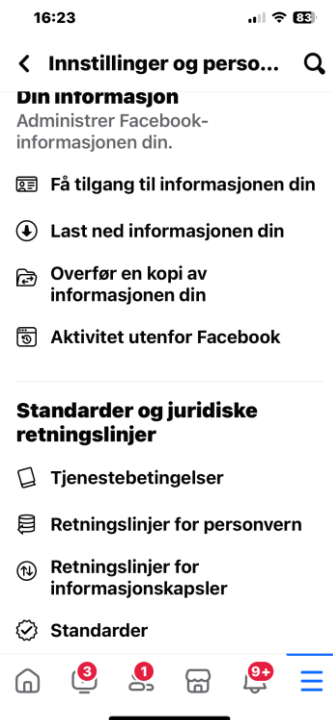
16:23

83

Innstillinger og perso...

Din informasjon

Administrer Facebook-informasjonen din.

Få tilgang til informasjonen din

Last ned informasjonen din

Overfør en kopi av informasjonen din

Aktivitet utenfor Facebook

Standarder og juridiske retningslinjer

Tjenestebetingelser

Retningslinjer for personvern

Retningslinjer for informasjonskapsler

Standarder

3

1

9+